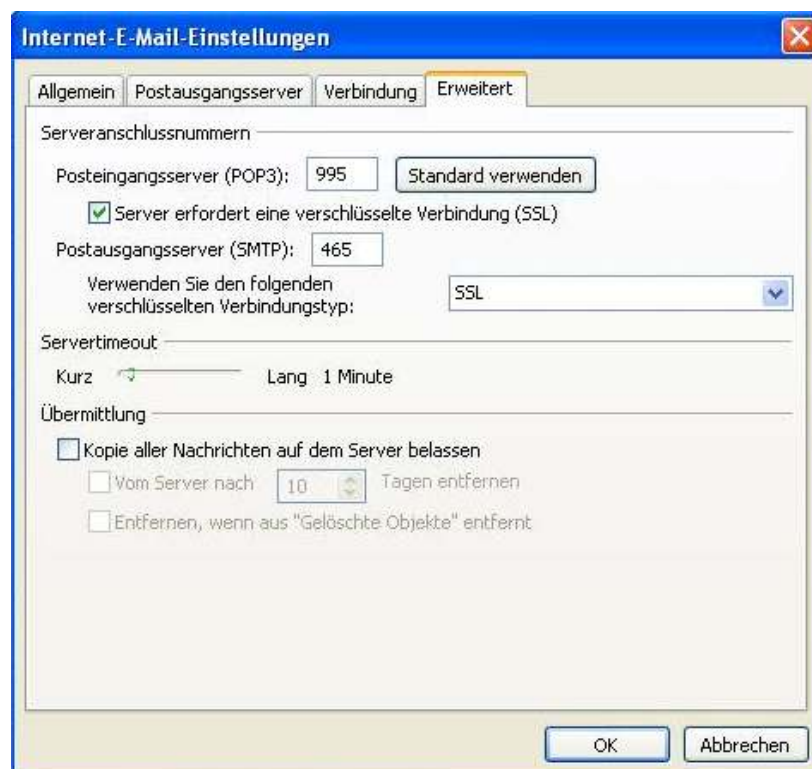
Internet-E-Mail-Einstellungen

Allgemein
Postausgangsserver
Verbindung
Erweitert

Serveranschlussnummern

Posteingangsserver (POP3): 995
Standard verwenden

Server erfordert eine verschlüsselte Verbindung (SSL)

Postausgangsserver (SMTP): 465

Verwenden Sie den folgenden verschlüsselten Verbindungstyp: SSL

Servertimeout

Kurz Lang 1 Minute

Übermittlung

Kopie aller Nachrichten auf dem Server belassen

Vom Server nach 10 Tagen entfernen

Entfernen, wenn aus "Gelöschte Objekte" entfernt

OK
Abbrechen